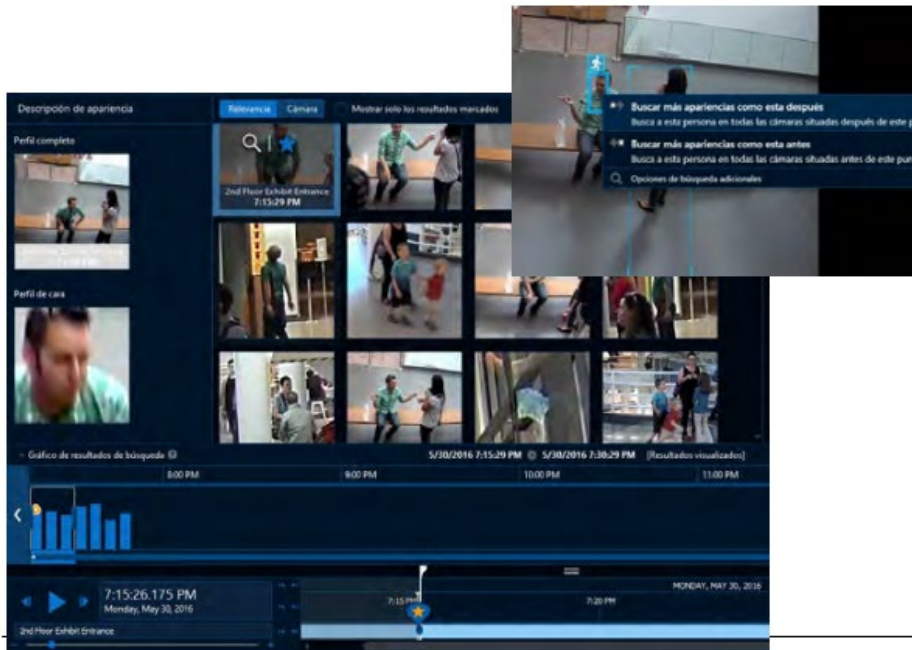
Descripción de apariencia

Relevancia Cámara

Mostrar solo los resultados marcados

Perfil completo

Perfil de cara

2nd Floor Exhibit Entrance
7:15:29 PM

Buscar más apariencias como esta después
Busca a esta persona en todas las cámaras situadas después de este p

Buscar más apariencias como esta antes
Busca a esta persona en todas las cámaras situadas antes de este pun

Opciones de búsqueda adicionales

Gráfico de resultados de búsqueda

5/30/2016 7:15:29 PM 5/30/2016 7:30:29 PM [Resultados visualizados]

8:00 PM 9:00 PM 10:00 PM 11:00 PM

7:15:26.175 PM
Monday, May 30, 2016

2nd Floor Exhibit Entrance

MONDAY, MAY 30, 2016

7:15 PM 7:20 PM